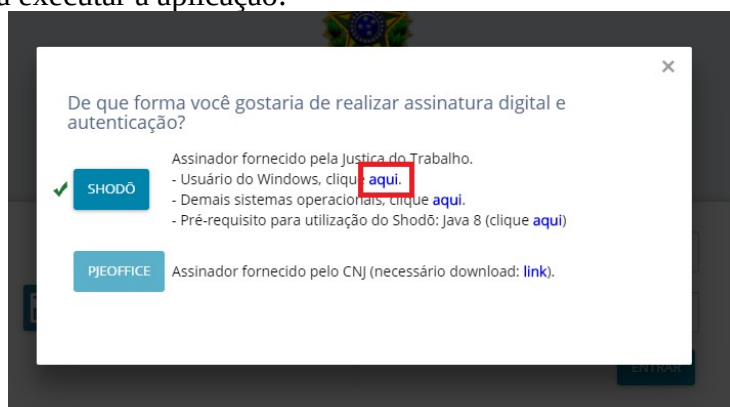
a executar a aplicação:

×

De que forma você gostaria de realizar assinatura digital e autenticação?

SHODÕ

Assinador fornecido pela Justiça do Trabalho.
- Usuário do Windows, clique aqui.
- Demais sistemas operacionais, clique aqui.
- Pré-requisito para utilização do Shodõ: Java 8 (clique aqui)

PJEOFFICE

Assinador fornecido pelo CNJ (necessário download: link).

ENTRAR